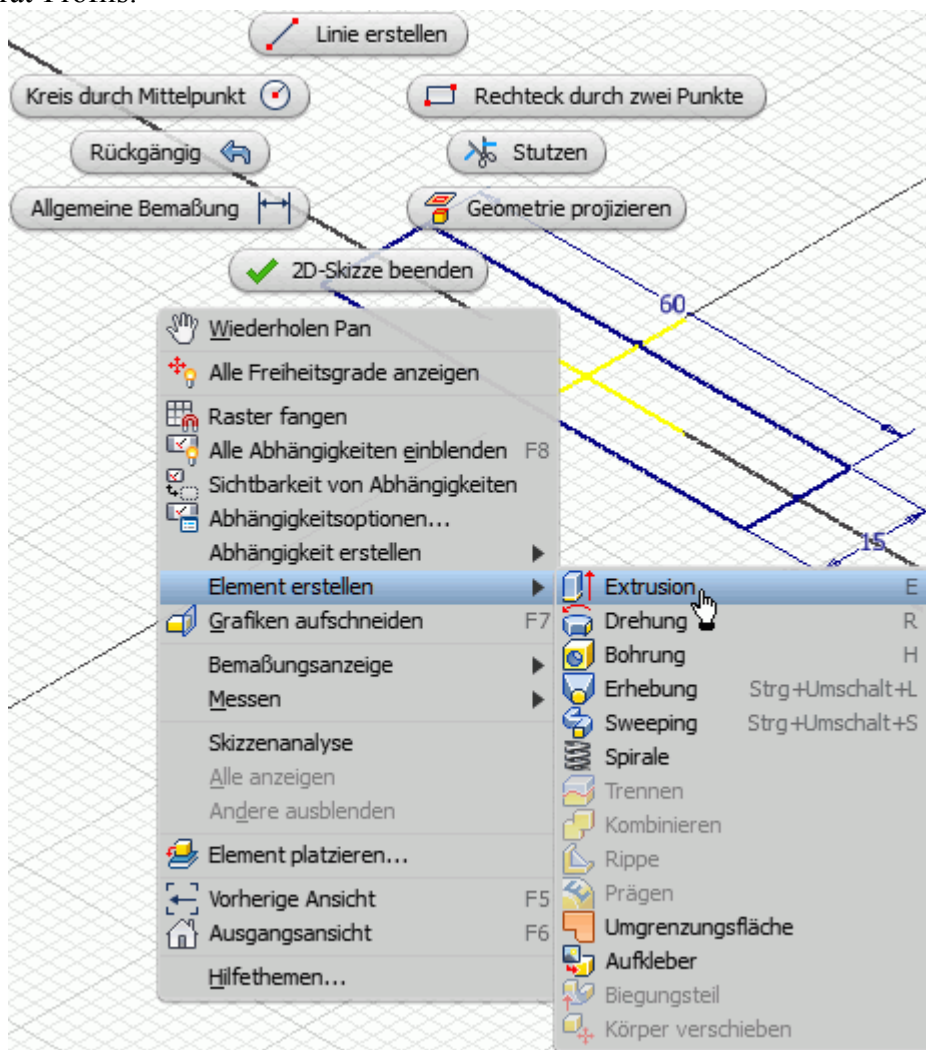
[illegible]

Linie erstellen

Kreis durch Mittelpunkt

Rechteck durch zwei Punkte

Rückgängig

Stutzen

Allgemeine Bemaßung

Geometrie projizieren

2D-Skizze beenden

60

15

Wiederholen Pan
Alle Freiheitsgrade anzeigen
Raster fangen
Alle Abhängigkeiten einblenden F8
Sichtbarkeit von Abhängigkeiten
Abhängigkeitsoptionen...
Abhängigkeit erstellen
Element erstellen
Grafiken aufschneiden F7
Bemaßungsanzeige
Messen
Skizzenanalyse
Alle anzeigen
Andere ausblenden
Element platzieren...
Vorherige Ansicht F5
Ausgangsansicht F6
Hilfethemen...

Extrusion E
Drehung R
Bohrung H
Erhebung Strg+Umschalt+L
Sweeping Strg+Umschalt+S
Spirale
Trennen
Kombinieren
Rippe
Prägen
Umgrenzungsfläche
Aufkleber
Biegungsteil
Körper verschieben